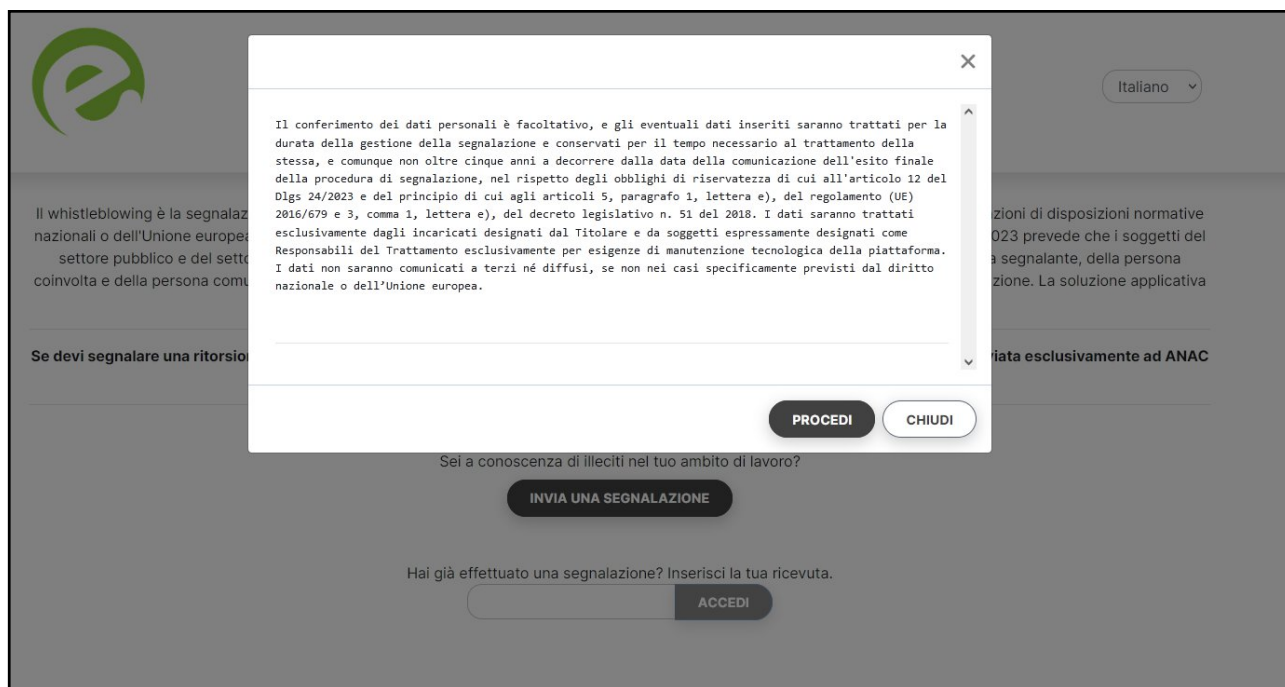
Italiano

×

Il conferimento dei dati personali è facoltativo, e gli eventuali dati inseriti saranno trattati per la durata della gestione della segnalazione e conservati per il tempo necessario al trattamento della stessa, e comunque non oltre cinque anni a decorrere dalla data della comunicazione dell'esito finale della procedura di segnalazione, nel rispetto degli obblighi di riservatezza di cui all'articolo 12 del Dlgs 24/2023 e del principio di cui agli articoli 5, paragrafo 1, lettera e), del regolamento (UE) 2016/679 e 3, comma 1, lettera e), del decreto legislativo n. 51 del 2018. I dati saranno trattati esclusivamente dagli incaricati designati dal Titolare e da soggetti espressamente designati come Responsabili del Trattamento esclusivamente per esigenze di manutenzione tecnologica della piattaforma. I dati non saranno comunicati a terzi né diffusi, se non nei casi specificamente previsti dal diritto nazionale o dell'Unione europea.

PROCEDI CHIUDI

Il whistleblowing è la segnalaz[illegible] zioni di disposizioni normative nazionali o dell'Unione europea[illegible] 023 prevede che i soggetti del settore pubblico e del setto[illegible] a segnalante, della persona coinvolta e della persona comu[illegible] zione. La soluzione applicativa

Se devi segnalare una ritorsio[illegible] viata esclusivamente ad ANAC

Sei a conoscenza di illeciti nel tuo ambito di lavoro?

INVIA UNA SEGNALAZIONE

Hai già effettuato una segnalazione? Inserisci la tua ricevuta.

ACCEDI